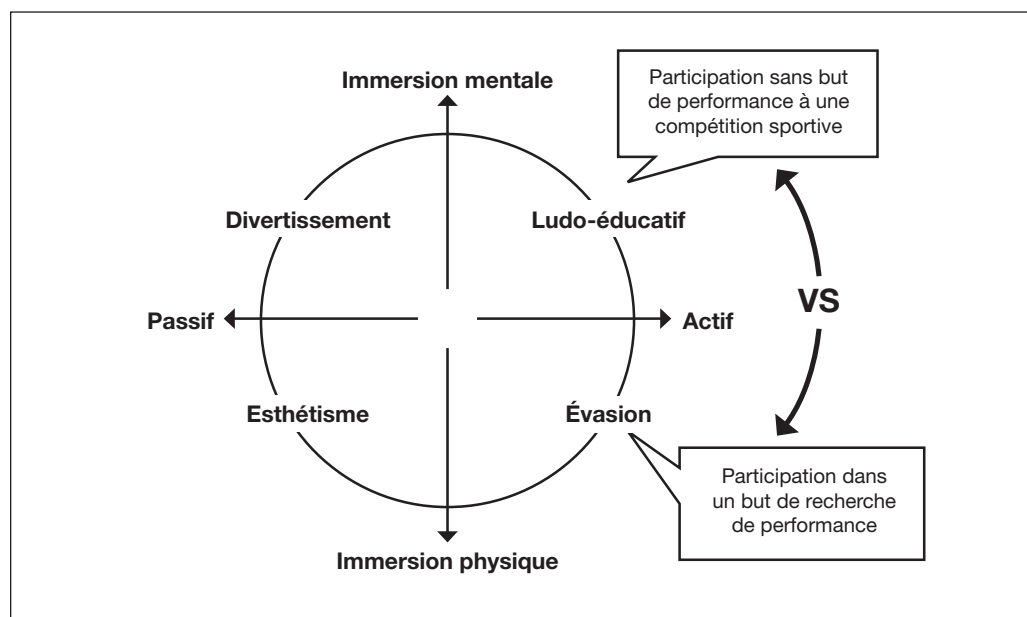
Immersion mentale

Participation sans but de performance à une compétition sportive

Divertissement

Ludo-éducatif

Passif

Actif

VS

Esthétisme

Évasion

Participation dans un but de recherche de performance

Immersion physique